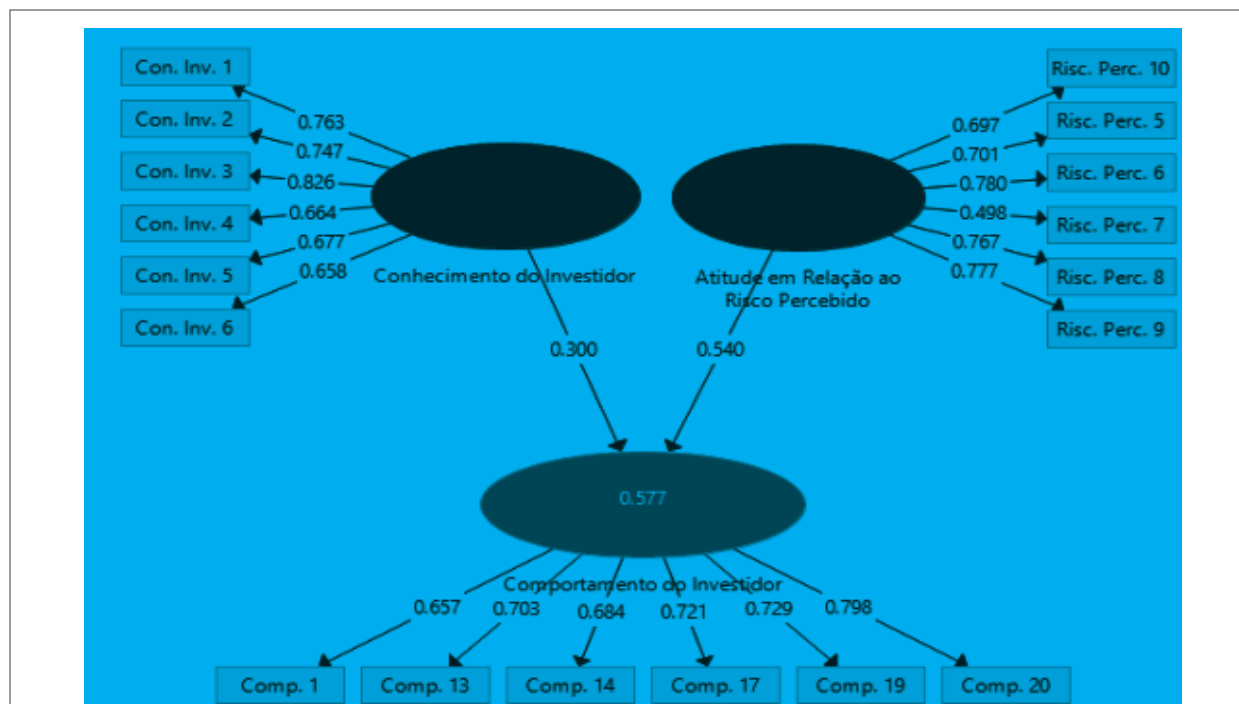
Con. Inv. 1
Con. Inv. 2
Con. Inv. 3
Con. Inv. 4
Con. Inv. 5
Con. Inv. 6

0.763
0.747
0.826
0.664
0.677
0.658

Conhecimento do Investidor

Risc. Perc. 10
Risc. Perc. 5
Risc. Perc. 6
Risc. Perc. 7
Risc. Perc. 8
Risc. Perc. 9

0.697
0.701
0.780
0.498
0.767
0.777

Atitude em Relação ao Risco Percebido

0.300
0.540

0.577

Comportamento do Investidor

0.657
0.703
0.684
0.721
0.729
0.798

Comp. 1
Comp. 13
Comp. 14
Comp. 17
Comp. 19
Comp. 20